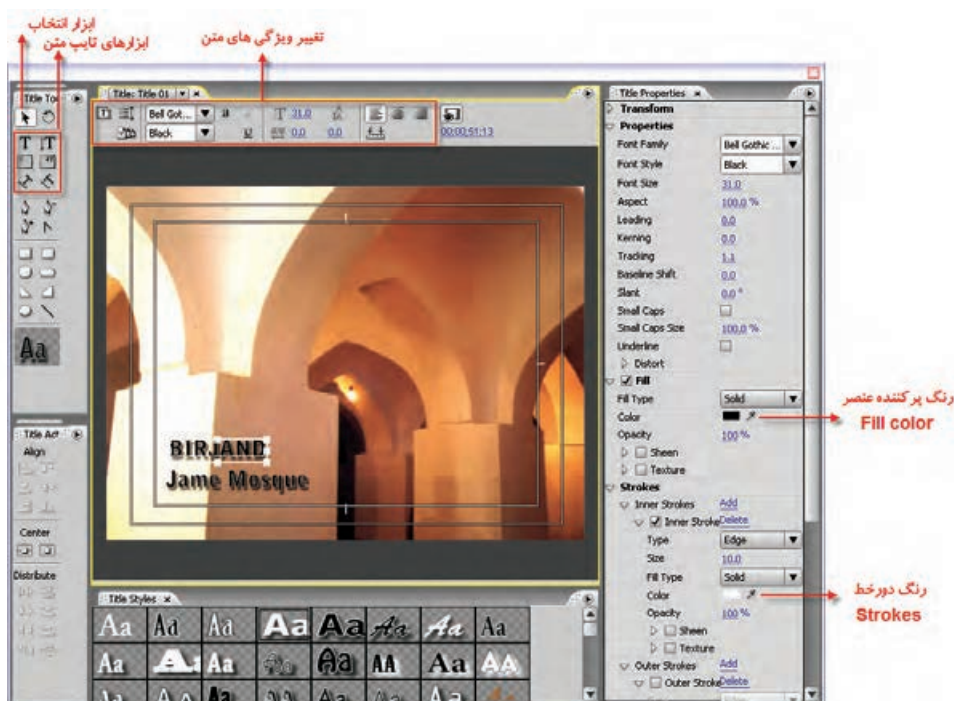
ابزار انتخاب
ابزارهای تایپ متن
تغییر ویژگی های متن

Title Too
Title: Title 01
Bell Got...
Black
31.0
0.0
0.0
00:00:51:13

BIRJAND
Jame Mosque

Title Act
Align
Center
Distribute

Title Styles
Aa Aa Aa Aa Aa Aa Aa Aa
Aa Aa Aa Aa Aa AA Aa AA

Title Properties
Transform
Properties
Font Family | Bell Gothic ...
Font Style | Black
Font Size | 31.0
Aspect | 100.0 %
Leading | 0.0
Kerning | 0.0
Tracking | 1.1
Baseline Shift | 0.0
Slant | 0.0 °
Small Caps
Small Caps Size | 100.0 %
Underline
Distort
Fill
Fill Type | Solid
Color
Opacity | 100 %
Sheen
Texture
Strokes
Inner Strokes | Add
Inner Stroke | Delete
Type | Edge
Size | 10.0
Fill Type | Solid
Color
Opacity | 100 %
Sheen
Texture
Outer Strokes | Add
Outer Stroke | Delete

رنگ پرکننده عنصر
Fill color
رنگ دورخط
Strokes